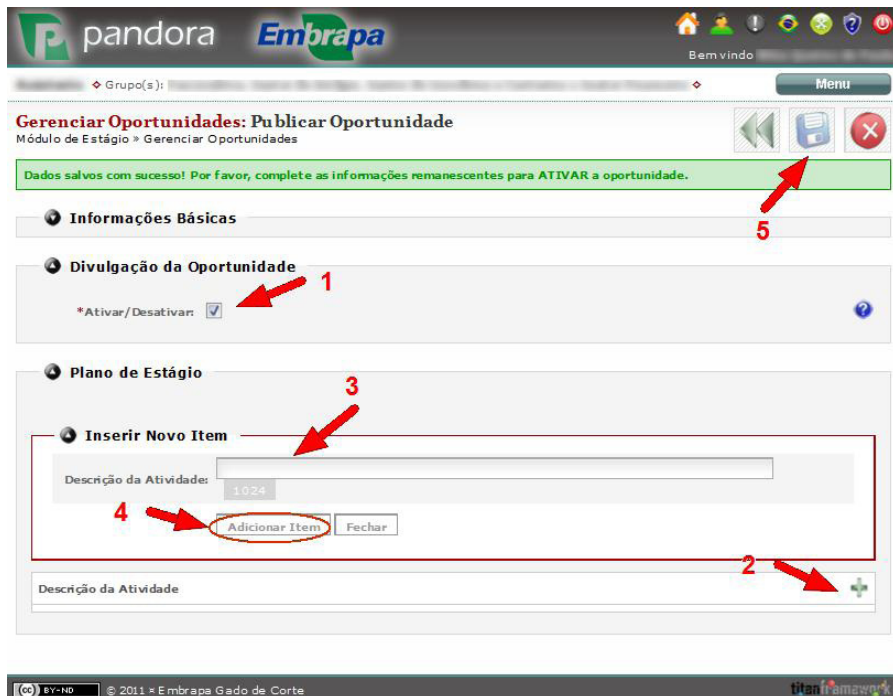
pandora Embrapa

Bem vindo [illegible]

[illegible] Grupo(s): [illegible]

Menu

Gerenciar Oportunidades: Publicar Oportunidade
Módulo de Estágio » Gerenciar Oportunidades

Dados salvos com sucesso! Por favor, complete as informações remanescentes para ATIVAR a oportunidade.

5

Informações Básicas

Divulgação da Oportunidade

1

*Ativar/Desativar:

Plano de Estágio

3

Inserir Novo Item

Descrição da Atividade:

1024

4

Adicionar Item Fechar

2

Descrição da Atividade

(cc) BY-ND © 2011 » Embrapa Gado de Corte

titan framework